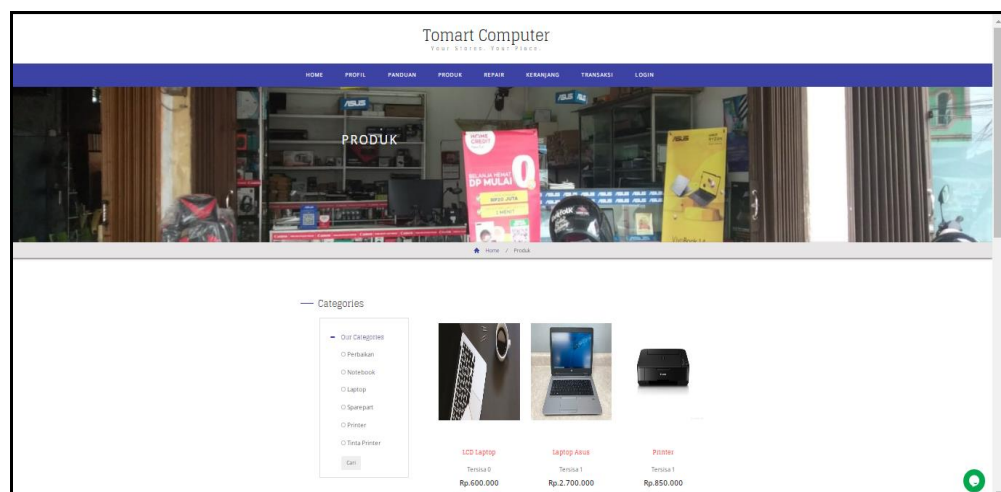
Tomart Computer
Your Stores. Your Place.

HOME PROFIL PANDUAN PRODUK REPAIR KERANJANG TRANSAKSI LOGIN

PRODUK

Home / Produk

Categories

Our Categories
Perbaikan
Notebook
Laptop
Sparepart
Printer
Tinta Printer
Cari

LCD Laptop
Tersisa 0
Rp.600.000

Laptop Asus
Tersisa 1
Rp.2.700.000

Printer
Tersisa 1
Rp.850.000